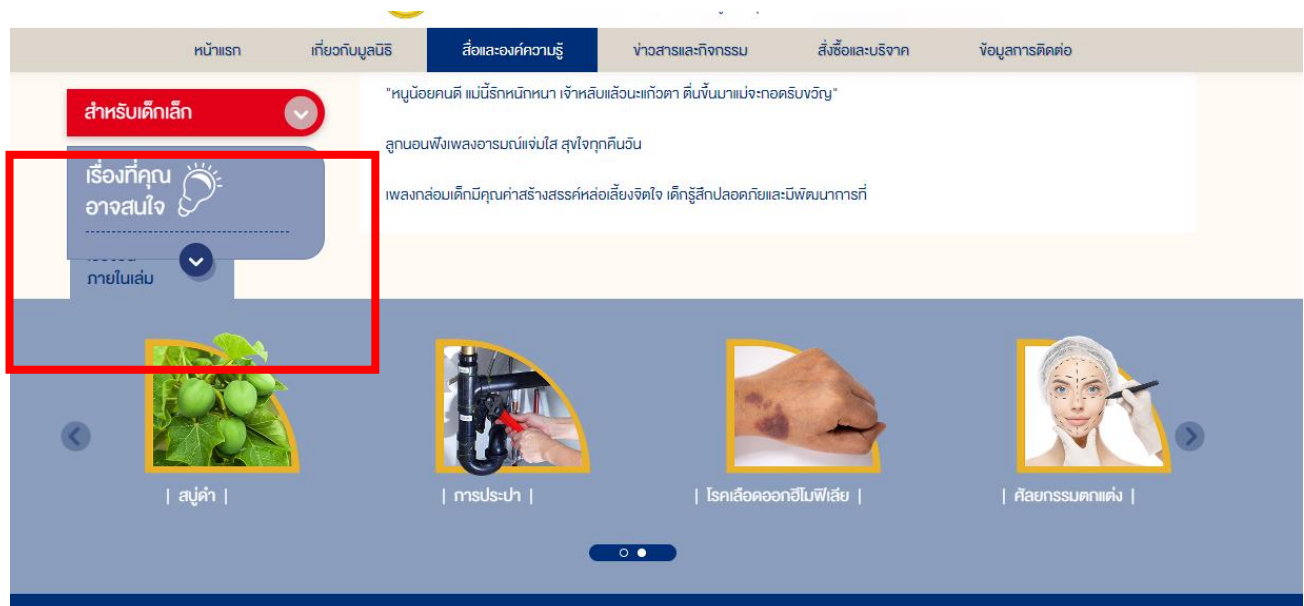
หน้าแรก เกี่ยวกับมูลนิธิ สื่อและองค์ความรู้ ข่าวสารและกิจกรรม สั่งซื้อและบริจาค ข้อมูลการติดต่อ

สำหรับเด็กเล็ก

"หนูน้อยคนดี แม่นี้รักหนักหนา เจ้าหลับแล้วนะแก้วตา ตื่นขึ้นมาแม่จะกอดรับขวัญ"

ลูกนอนฟังเพลงอารมณ์แจ่มใส สุขใจทุกคืนวัน

เพลงกล่อมเด็กมีคุณค่าสร้างสรรค์หล่อเลี้ยงจิตใจ เด็กรู้สึกปลอดภัยและมีพัฒนาการที่

เรื่องที่คุณอาจสนใจ

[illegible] ภายในเล่ม

| สบู่ดำ |

| การประปา |

| โรคเลือดออกฮีโมฟีเลีย |

| ศัลยกรรมตกแต่ง |